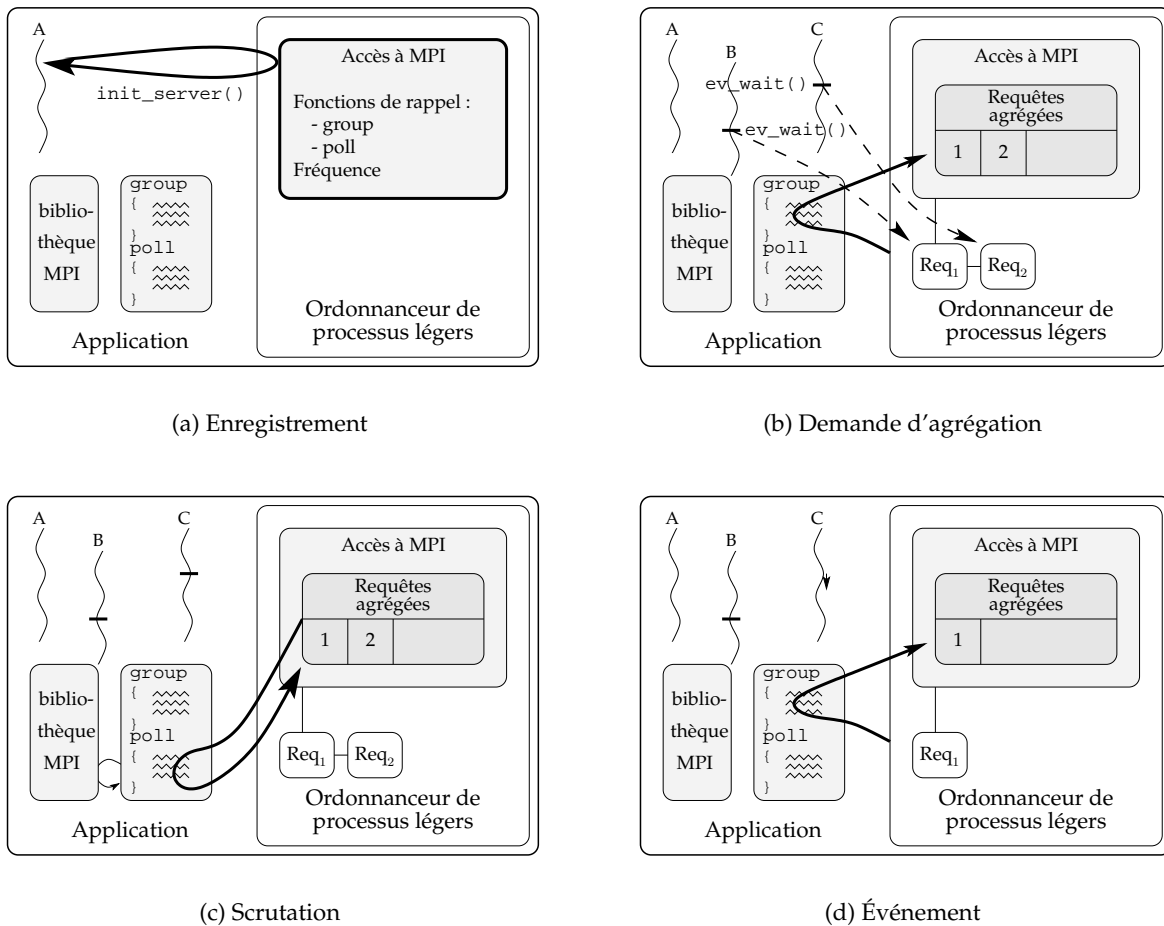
A

init_server()

Accès à MPI

Fonctions de rappel :
- group
- poll
Fréquence

biblio-thèque MPI

group
{
}
poll
{
}

Application

Ordonnanceur de processus légers

(a) Enregistrement

A B C

ev_wait()

ev_wait()

Accès à MPI

Requêtes agrégées

| 1 | 2 | |
|---|---|---|

biblio-thèque MPI

group
{
}
poll
{
}

$Req_1$ $Req_2$

Application

Ordonnanceur de processus légers

(b) Demande d'agrégation

A B C

Accès à MPI

Requêtes agrégées

| 1 | 2 | |
|---|---|---|

biblio-thèque MPI

group
{
}
poll
{
}

$Req_1$ $Req_2$

Application

Ordonnanceur de processus légers

(c) Scrutation

A B C

Accès à MPI

Requêtes agrégées

| 1 | |
|---|---|

biblio-thèque MPI

group
{
}
poll
{
}

$Req_1$

Application

Ordonnanceur de processus légers

(d) Événement